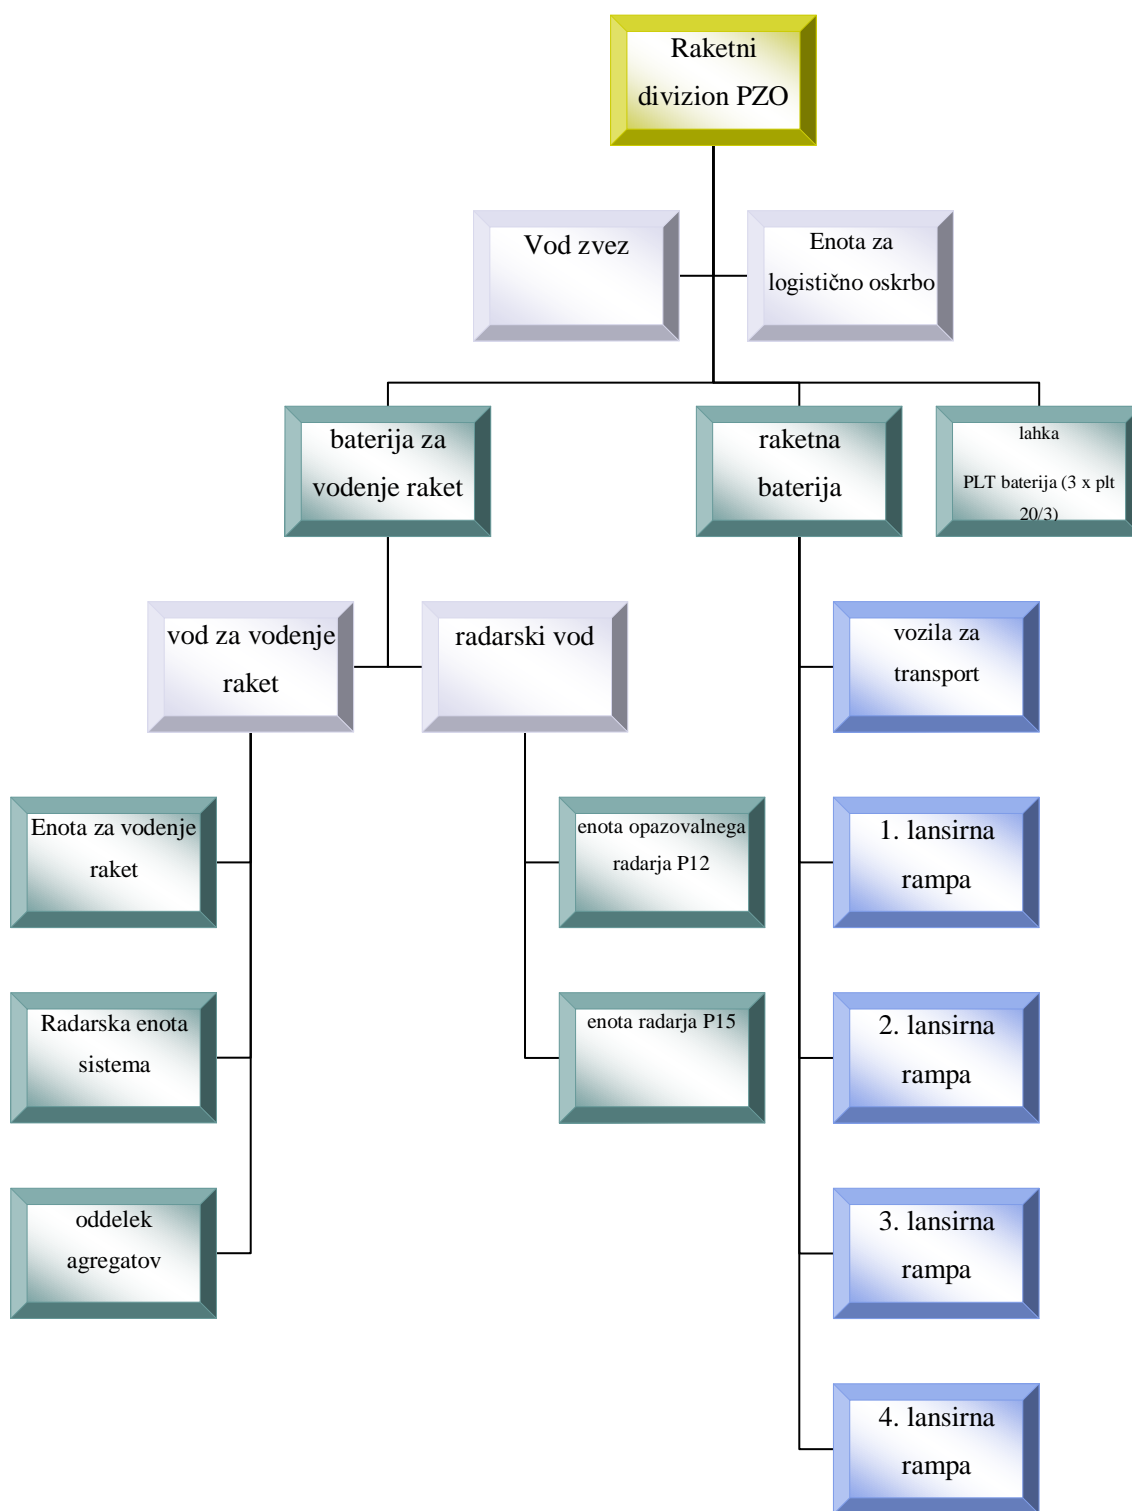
Raketni divizion PZO

Vod zvez

Enota za logistično oskrbo

baterija za vodenje raket

raketna baterija

lahka

PLT baterija (3 x plt 20/3)

vod za vodenje raket

radarski vod

vozila za transport

Enota za vodenje raket

enota opazovalnega radarja P12

1. lansirna rampa

Radarska enota sistema

enota radarja P15

2. lansirna rampa

oddelek agregatov

3. lansirna rampa

4. lansirna rampa